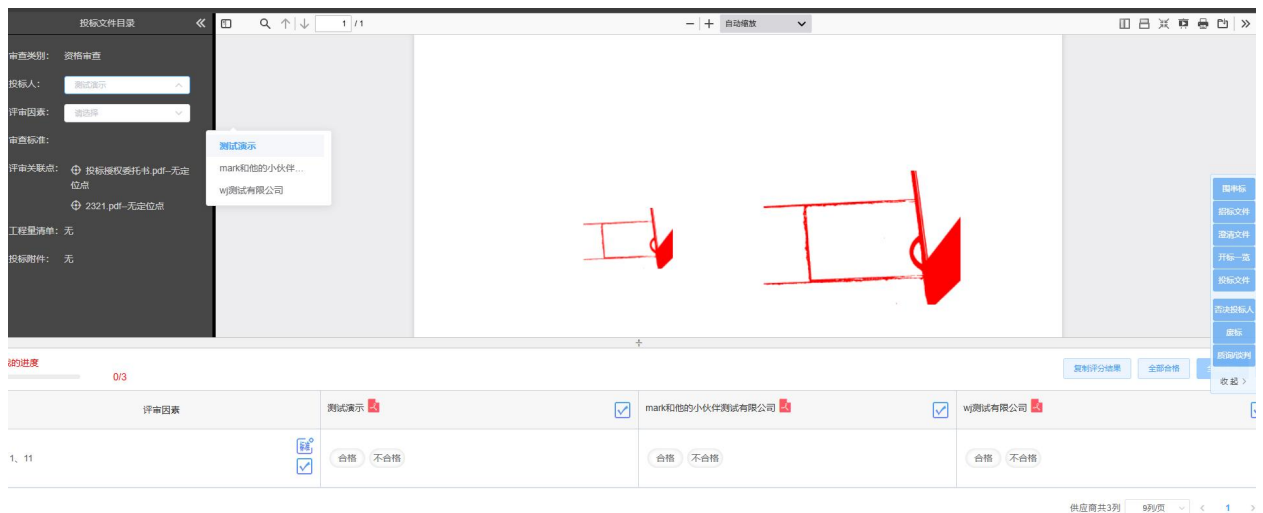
投标文件目录 «

审查类别: 资格审查

投标人: 测试演示

评审因素: 请选择

审查标准:

评审关联点: 投标授权委托书.pdf--无定位点

2321.pdf--无定位点

工程量清单: 无

投标附件: 无

测试演示
mark和他的小伙伴...
wj测试有限公司

1 / 1

自动缩放

图审标
招标文件
澄清文件
开标一览
投标文件
否决投标人
废标
质询说明
收起 >

的进度
0/3

复制评分结果 全部合格

| 评审因素 | 测试演示 | mark和他的小伙伴测试有限公司 | wj测试有限公司 |
|---|---|---|---|
| 1、11 | 合格 不合格 | 合格 不合格 | 合格 不合格 |

供应商共3列 9列/页 < 1 >